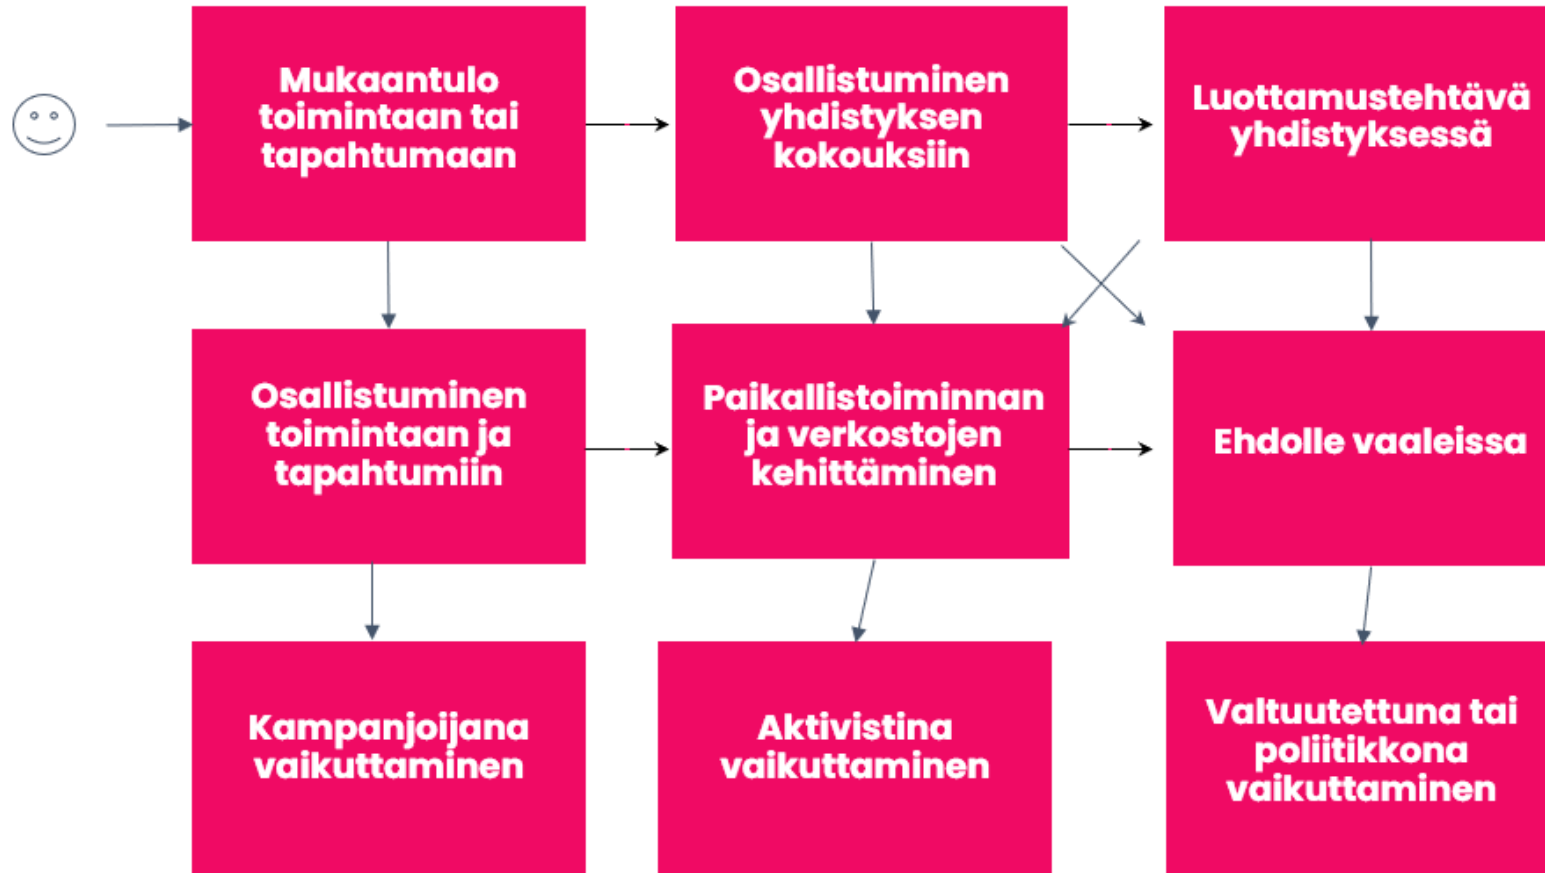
Mukaantulo toimintaan tai tapahtumaan

Osallistuminen yhdistyksen kokouksiin

Luottamustehtävä yhdistyksessä

Osallistuminen toimintaan ja tapahtumiin

Paikallistoiminnan ja verkostojen kehittäminen

Ehdolle vaaleissa

Kampanjoijana vaikuttaminen

Aktivistina vaikuttaminen

Valtuutettuna tai poliitikkona vaikuttaminen